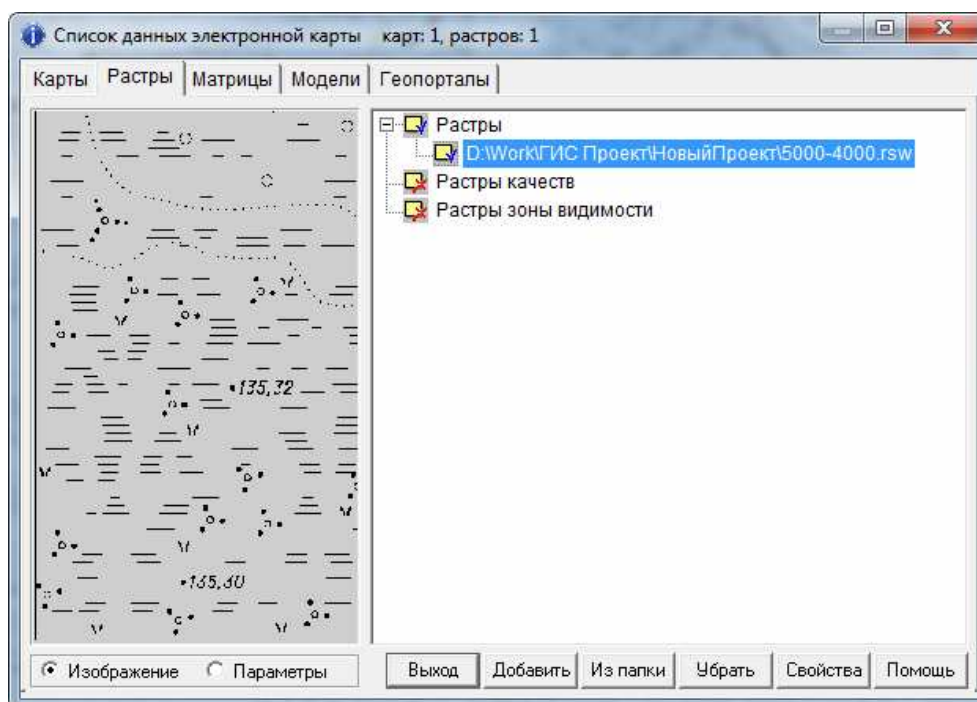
Список данных электронной карты карт: 1, растров: 1

Карты | Растры | Матрицы | Модели | Геопорталы

135,32
135,30

Растры
D:\Work\ГИС Проект\НовыйПроект\5000-4000.rsw
Растры качеств
Растры зоны видимости

Изображение Параметры

Выход | Добавить | Из папки | Убрать | Свойства | Помощь